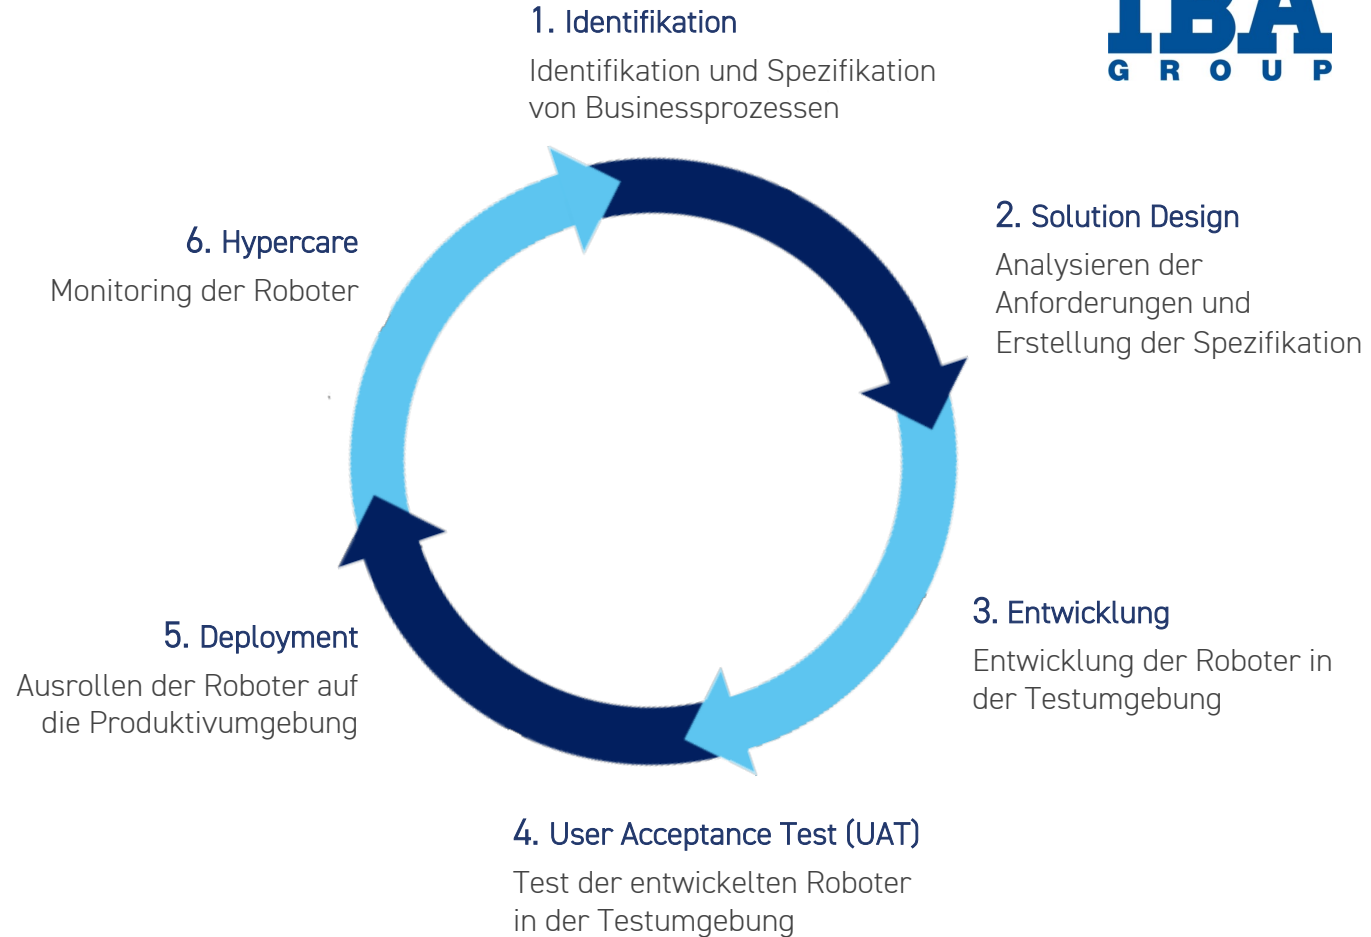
1. Identifikation

Identifikation und Spezifikation von Businessprozessen

IBA
GROUP

2. Solution Design

Analysieren der Anforderungen und Erstellung der Spezifikation

6. Hypercare

Monitoring der Roboter

3. Entwicklung

Entwicklung der Roboter in der Testumgebung

5. Deployment

Ausrollen der Roboter auf die Produktivumgebung

4. User Acceptance Test (UAT)

Test der entwickelten Roboter in der Testumgebung